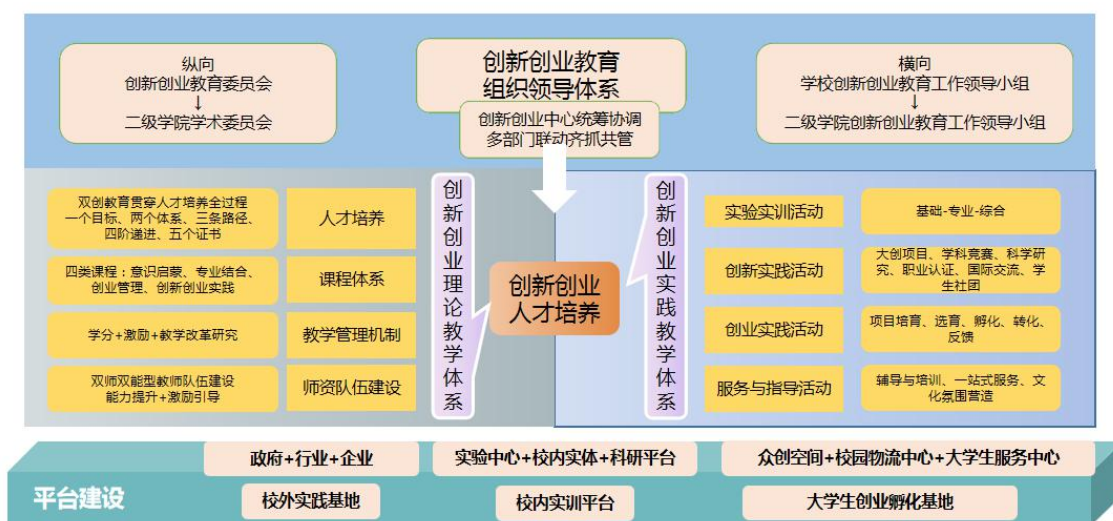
纵向
创新创业教育委员会
↓
二级学院学术委员会

创新创业教育
组织领导体系

创新创业中心统筹协调
多部门联动齐抓共管

横向
学校创新创业教育工作领导小组
↓
二级学院创新创业教育工作领导小组

双创教育贯穿人才培养全过程
一个目标、两个体系、三条路径、四阶递进、五个证书

人才培养

四类课程：意识启蒙、专业结合、创业管理、创新创业实践

课程体系

学分+激励+教学改革研究

教学管理机制

双师双能型教师队伍建设
能力提升+激励引导

师资队伍建设

创新创业理论教学体系

创新创业人才培养

创新创业实践教学体系

实验实训活动

基础-专业-综合

创新实践活动

大创项目、学科竞赛、科学研究、职业认证、国际交流、学生社团

创业实践活动

项目培育、选育、孵化、转化、反馈

服务与指导活动

辅导与培训、一站式服务、文化氛围营造

平台建设

政府+行业+企业

校外实践基地

实验中心+校内实体+科研平台

校内实训平台

众创空间+校园物流中心+大学生服务中心

大学生创业孵化基地